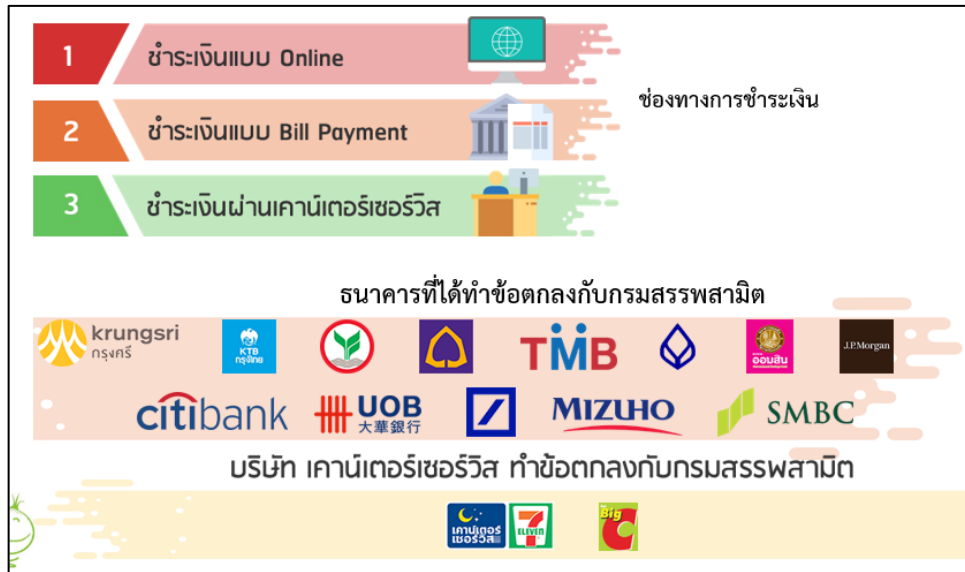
1 ชำระเงินแบบ Online

2 ชำระเงินแบบ Bill Payment

3 ชำระเงินผ่านเคาน์เตอร์เซอร์วิส

ช่องทางการชำระเงิน

ธนาคารที่ได้ทำข้อตกลงกับกรมสรรพสามิต

krungsri กรุงศรี

KTB กรุงไทย

TMB

ออมสิน

J.P.Morgan

citibank

UOB 大華銀行

MIZUHO

SMBC

บริษัท เคาน์เตอร์เซอร์วิส ทำข้อตกลงกับกรมสรรพสามิต

เคาน์เตอร์เซอร์วิส

7 ELEVEn

Big C